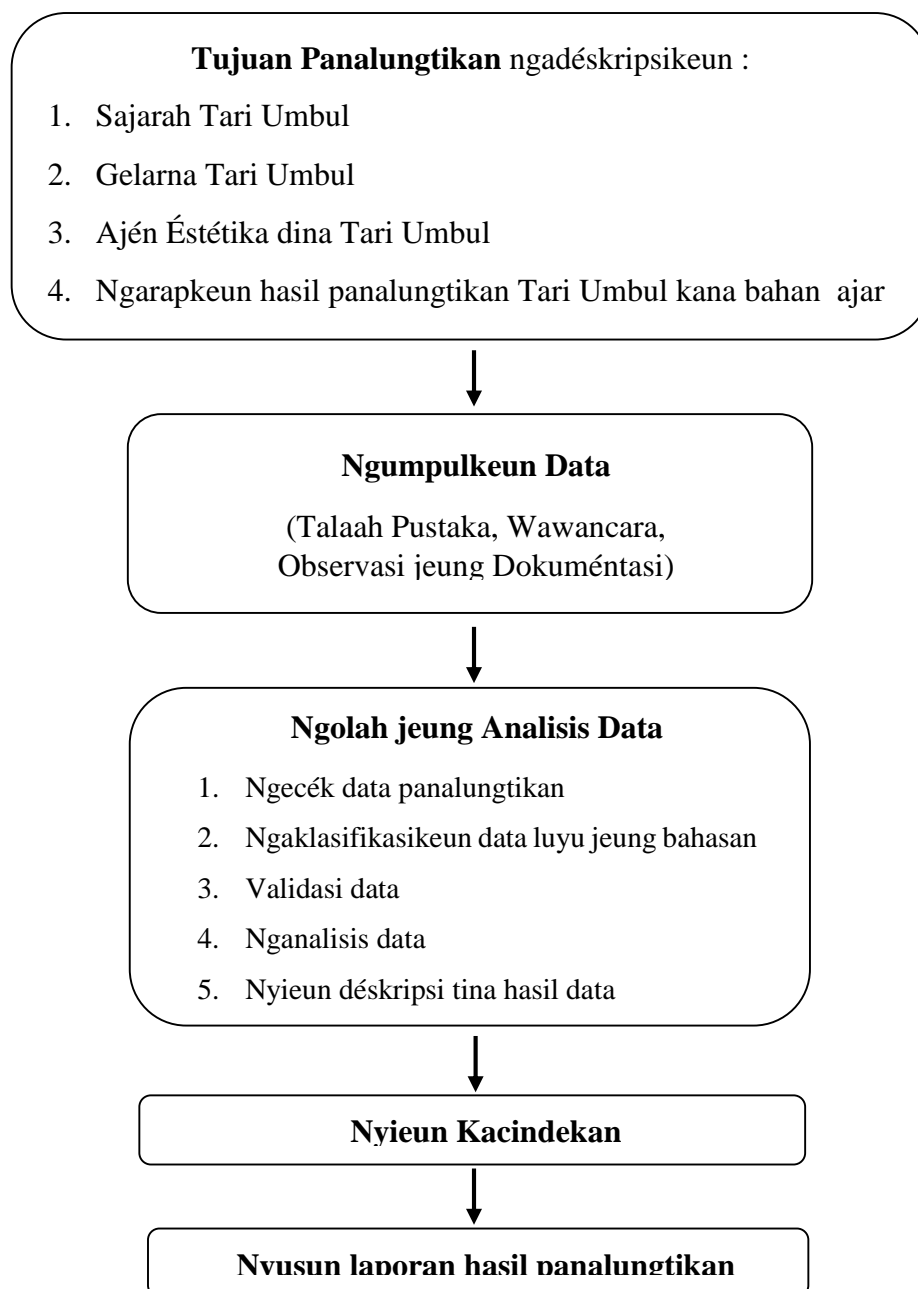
**Tujuan Panalungtikan** ngadéskripsikeun :

1. Sajarah Tari Umbul
2. Gelarna Tari Umbul
3. Ajén Éstétika dina Tari Umbul
4. Ngarapkeun hasil panalungtikan Tari Umbul kana bahan ajar

**Ngumpulkeun Data**

(Talaah Pustaka, Wawancara, Observasi jeung Dokuméntasi)

**Ngolah jeung Analisis Data**

1. Ngecék data panalungtikan
2. Ngaklasifikasikeun data luyu jeung bahasan
3. Validasi data
4. Nganalisis data
5. Nyieun déskripsi tina hasil data

**Nyieun Kacindekan**

**Nyusun laporan hasil panalungtikan**